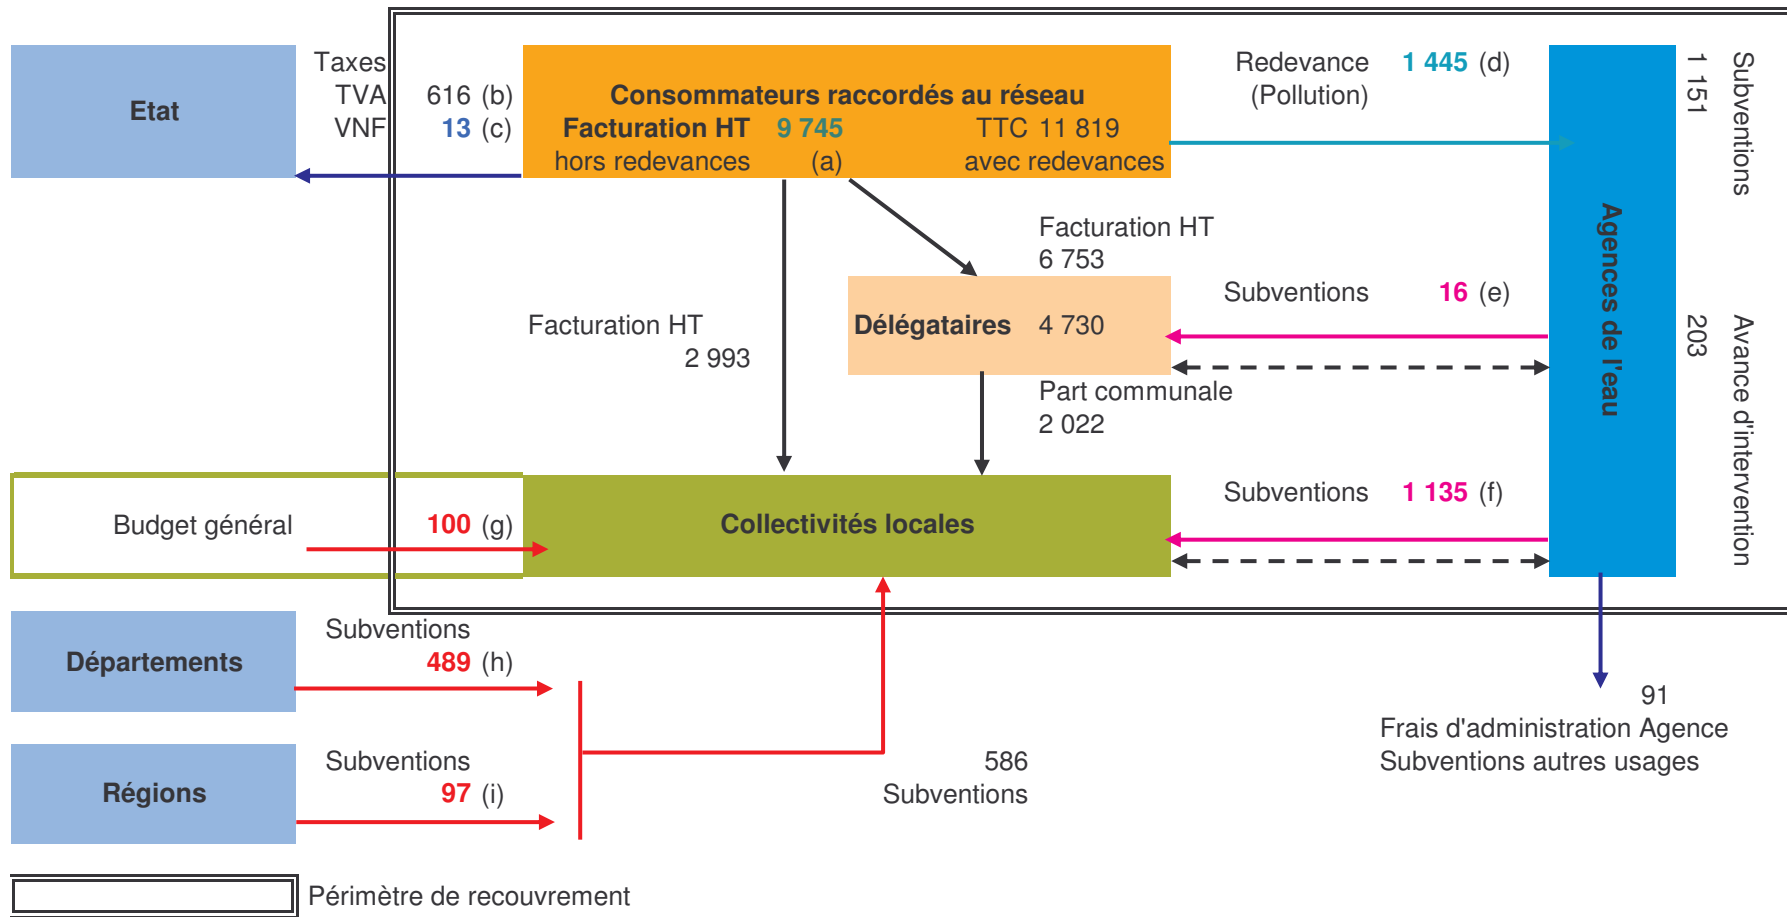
Etat

Taxes
TVA 616 (b)
VNF 13 (c)

Consommateurs raccordés au réseau
Facturation HT 9 745 TTC 11 819
hors redevances (a) avec redevances

Redevance 1 445 (d)
(Pollution)

Agences de l'eau

1 151 Subventions

203 Avance d'intervention

Facturation HT
6 753

Subventions 16 (e)

Facturation HT
2 993

Délégataires 4 730

Part communale
2 022

Budget général

100 (g)

Collectivités locales

Subventions 1 135 (f)

Départements

Subventions
489 (h)

Régions

Subventions
97 (i)

586
Subventions

91
Frais d'administration Agence
Subventions autres usages

Périmètre de recouvrement